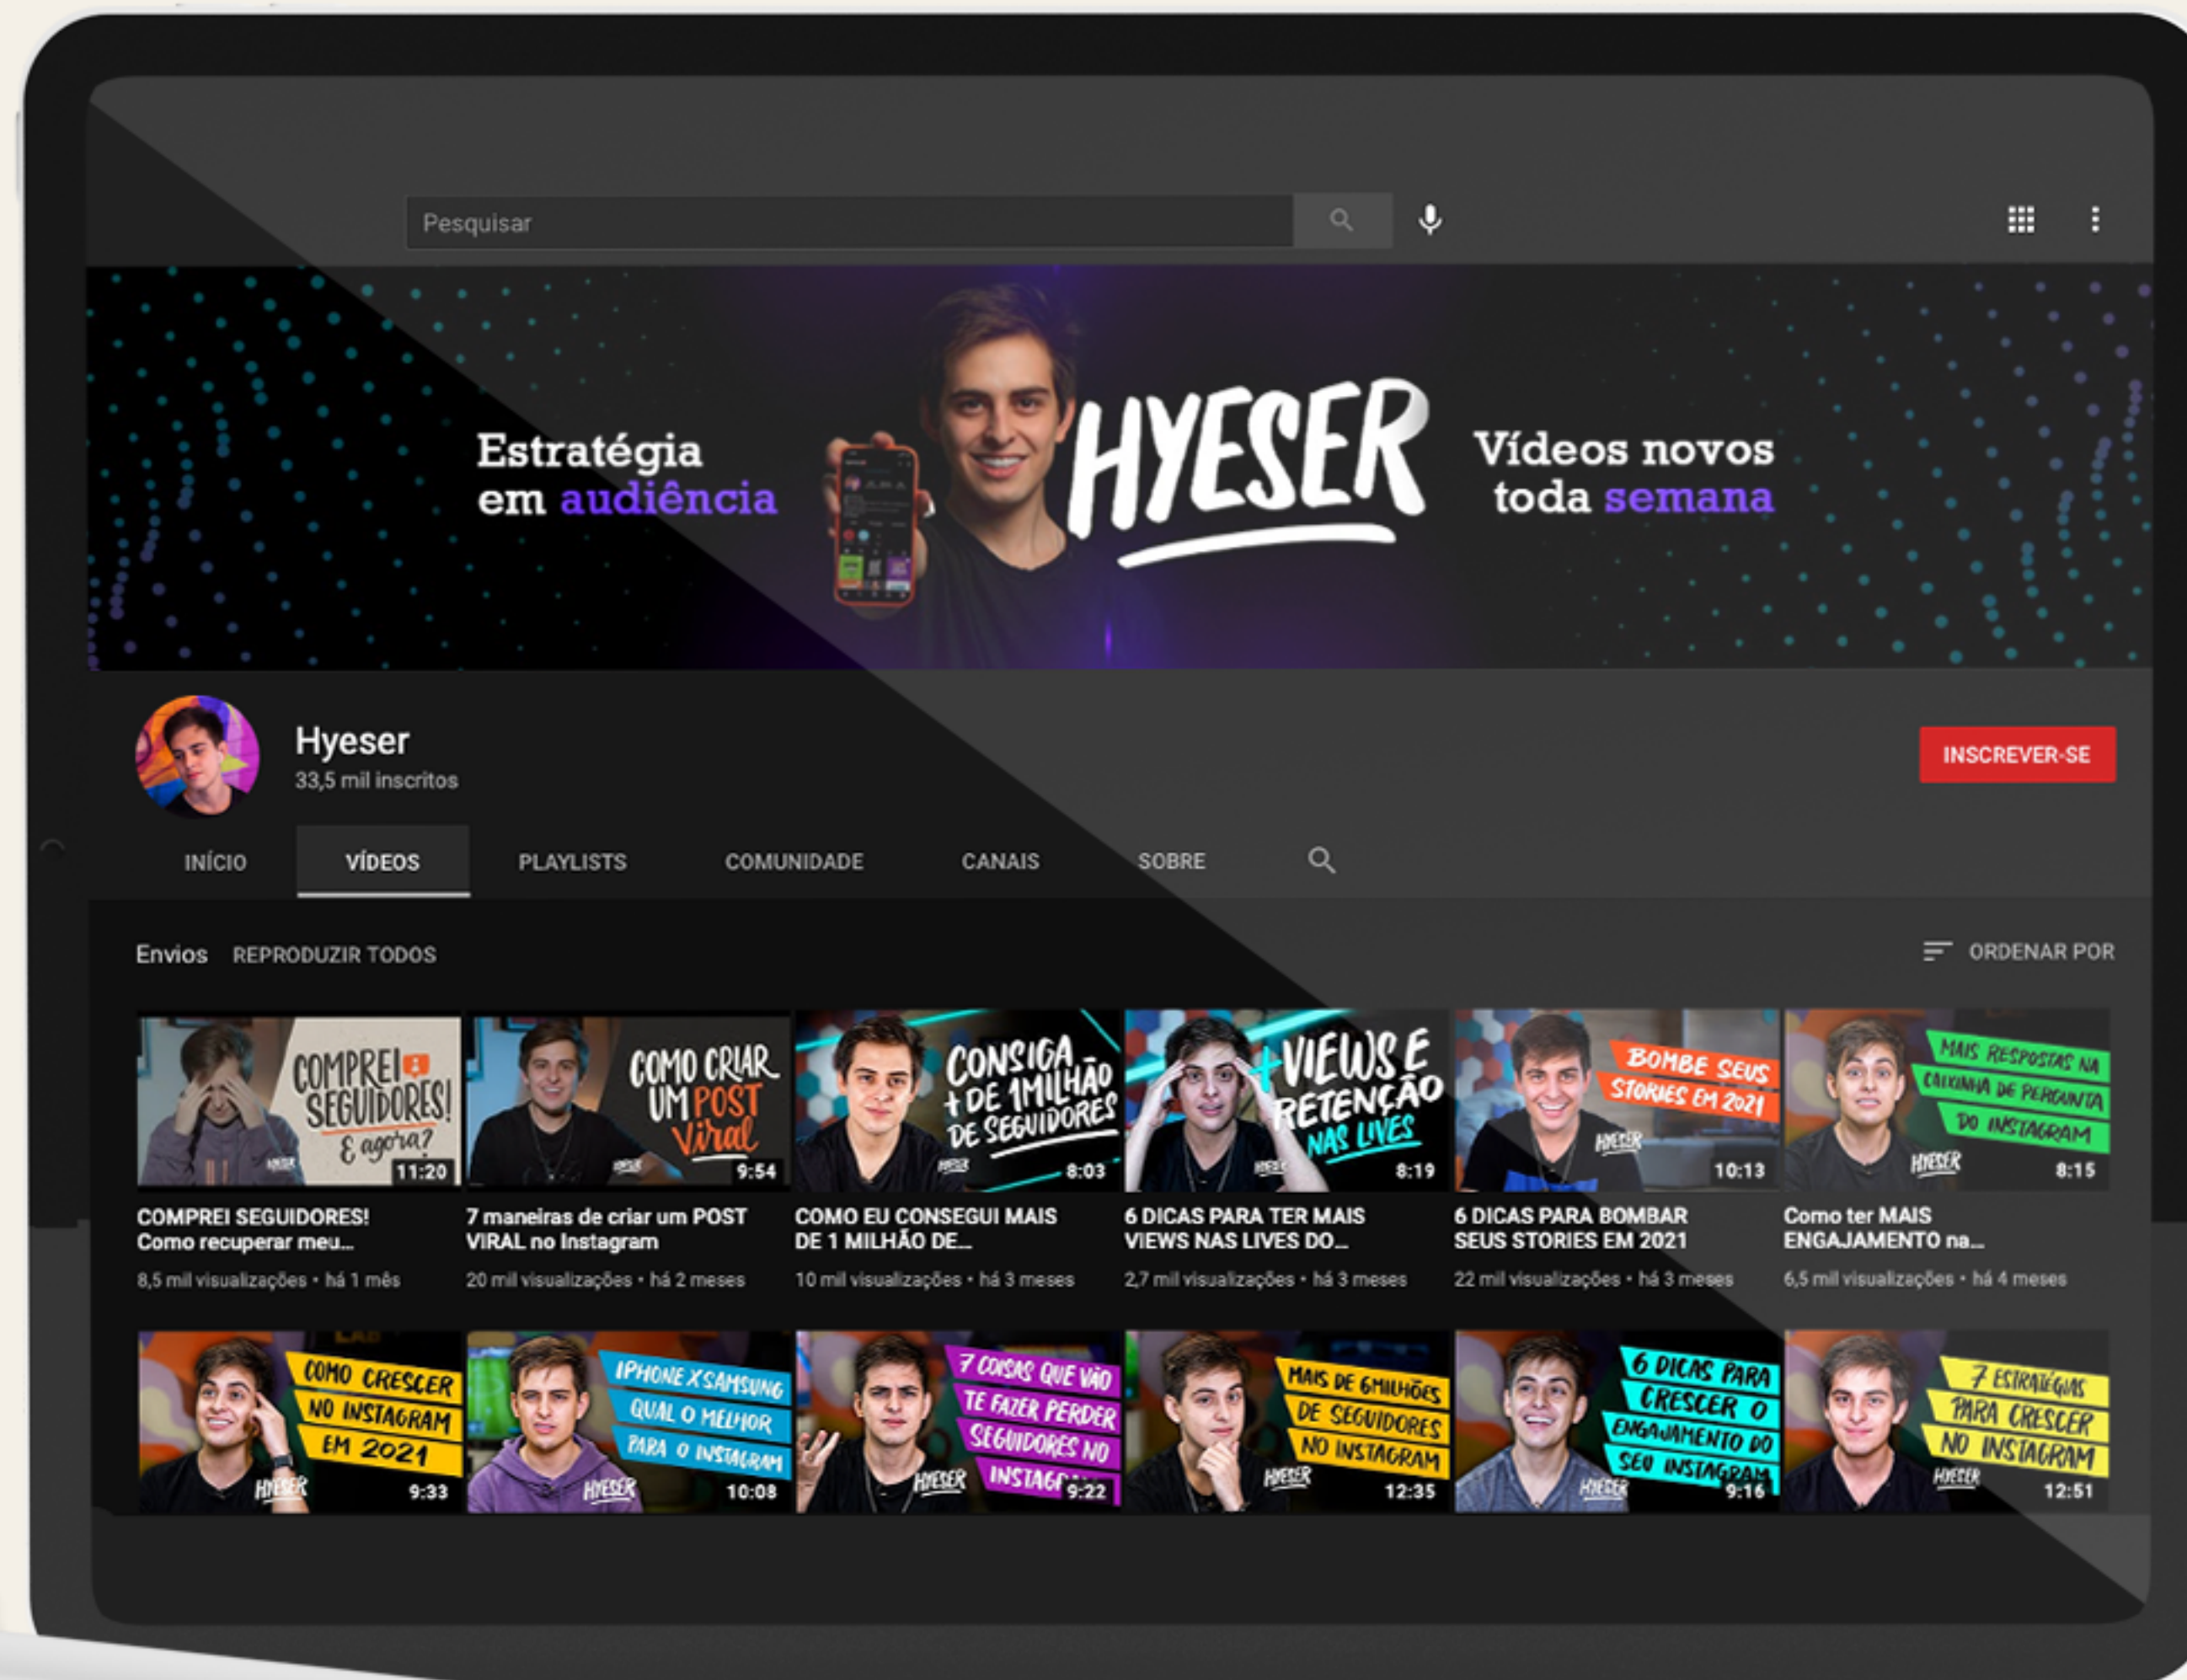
Pesquisar

Estratégia em audiência

HYESER

Vídeos novos toda semana

Hyeser
33,5 mil inscritos

INSCREVER-SE

INÍCIO VÍDEOS PLAYLISTS COMUNIDADE CANAIS SOBRE

Envios REPRODUZIR TODOS

ORDENAR POR

COMPREI SEGUIDORES! E agora? HYESER 11:20
COMPREI SEGUIDORES! Como recuperar meu...
8,5 mil visualizações • há 1 mês

COMO CRIAR UM POST Viral HYESER 9:54
7 maneiras de criar um POST VIRAL no Instagram
20 mil visualizações • há 2 meses

CONSIGA + DE 1MILHÃO DE SEGUIDORES HYESER 8:03
COMO EU CONSEGUI MAIS DE 1 MILHÃO DE...
10 mil visualizações • há 3 meses

+VIEWS E RETENÇÃO NAS LIVES HYESER 8:19
6 DICAS PARA TER MAIS VIEWS NAS LIVES DO...
2,7 mil visualizações • há 3 meses

BOMBE SEUS STORIES EM 2021 HYESER 10:13
6 DICAS PARA BOMBAR SEUS STORIES EM 2021
22 mil visualizações • há 3 meses

MAIS RESPOSTAS NA CAIXINHA DE PERGUNTA DO INSTAGRAM HYESER 8:15
Como ter MAIS ENGAJAMENTO na...
6,5 mil visualizações • há 4 meses

COMO CRESCER NO INSTAGRAM EM 2021 HYESER 9:33

IPHONE X SAMSUNG QUAL O MELHOR PARA O INSTAGRAM HYESER 10:08

7 COISAS QUE VÃO TE FAZER PERDER SEGUIDORES NO INSTAG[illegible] HYESER 9:22

MAIS DE 6MILHÕES DE SEGUIDORES NO INSTAGRAM HYESER 12:35

6 DICAS PARA CRESCER O ENGAJAMENTO DO SEU INSTAGRAM HYESER 9:16

7 ESTRATÉGIAS PARA CRESCER NO INSTAGRAM HYESER 12:51